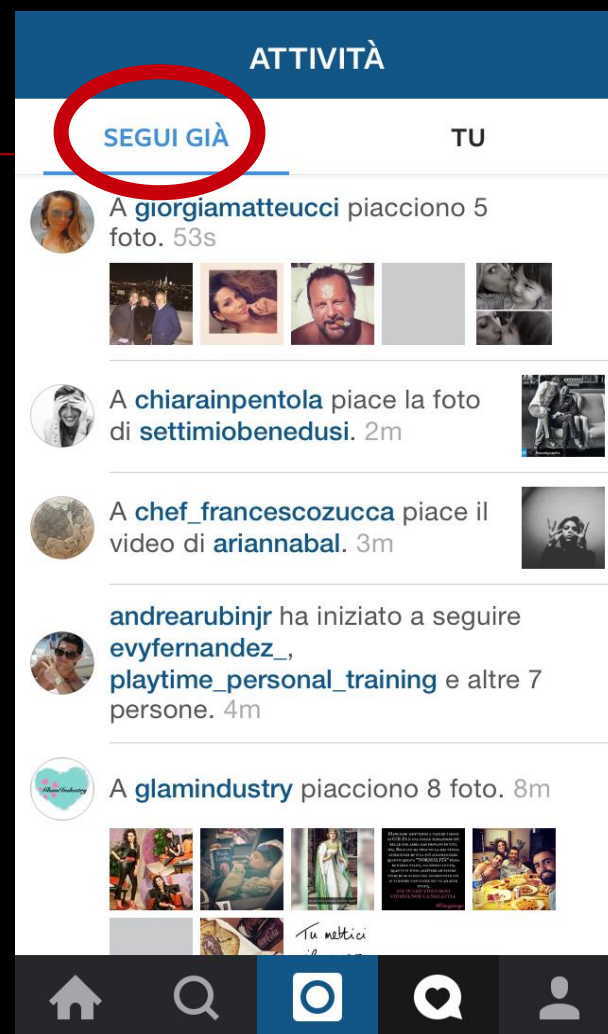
ATTIVITÀ

SEGUI GIÀ

TU

A giorgiamatteucci piacciono 5 foto. 53s

A chiarainpentola piace la foto di settimiobenedusi. 2m

A chef_francescozucca piace il video di ariannabal. 3m

andrearubinjr ha iniziato a seguire evyfernandez_, playtime_personal_training e altre 7 persone. 4m

A glamindustry piacciono 8 foto. 8m

Tu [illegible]